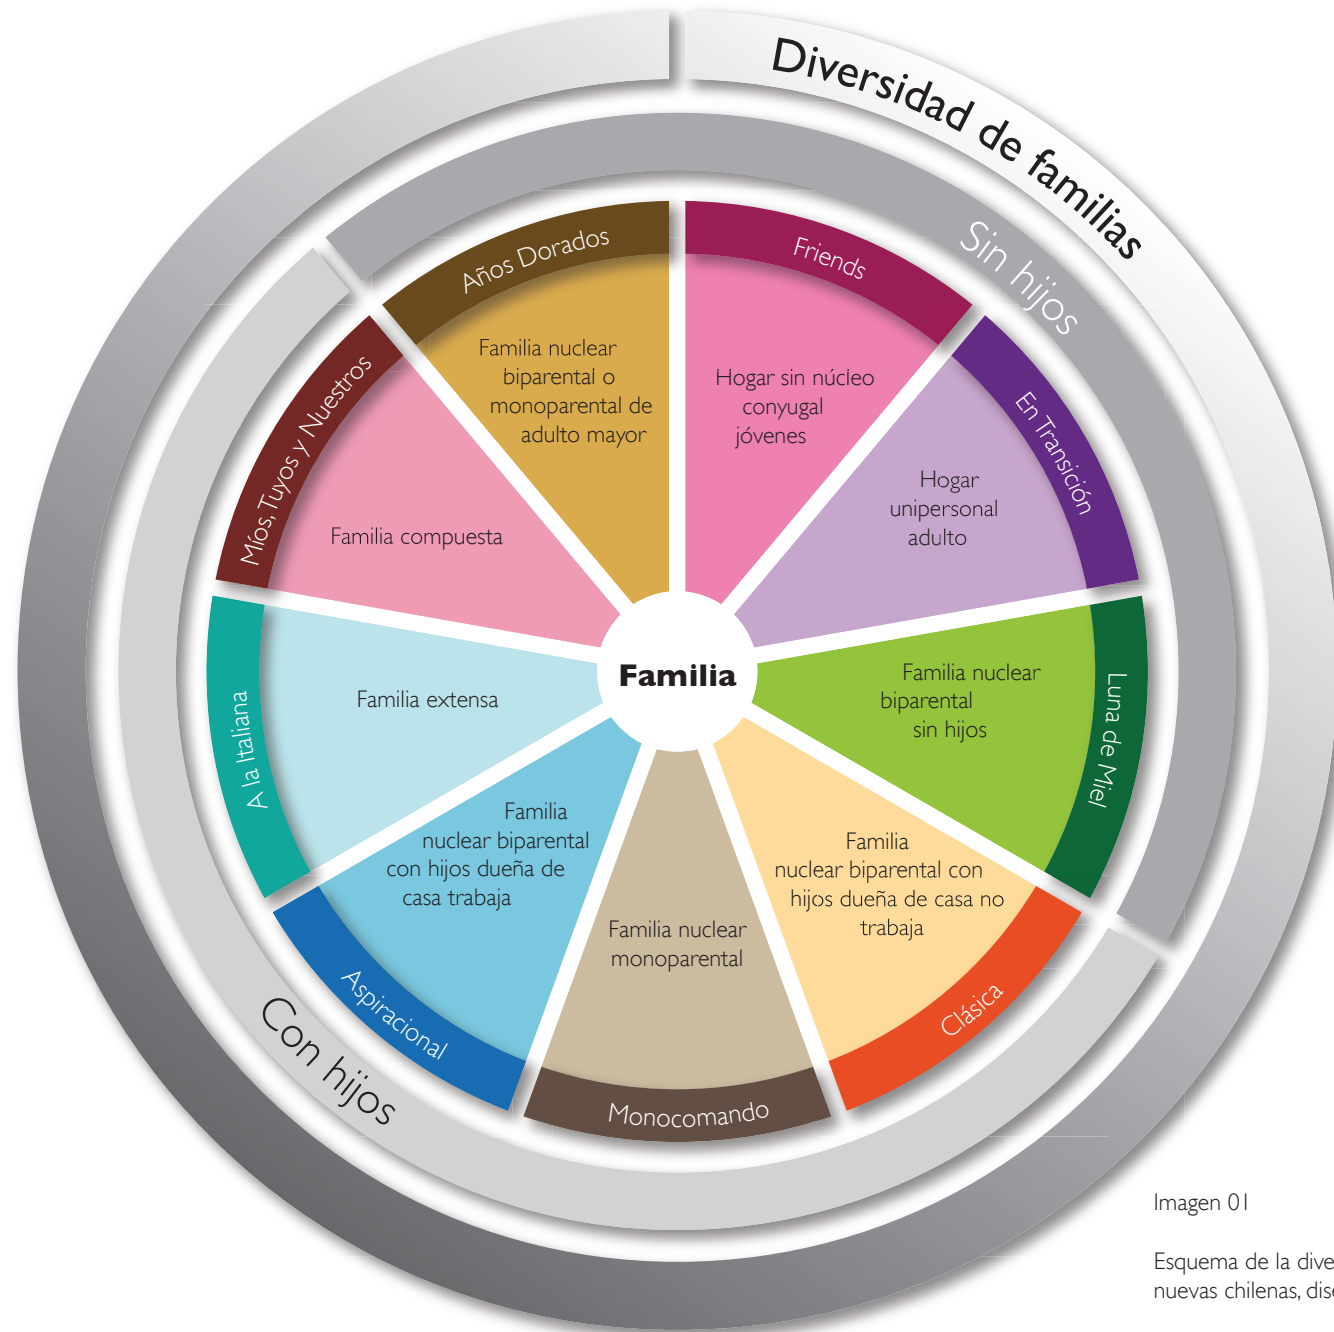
Diversidad de familias

Sin hijos

Friends
Hogar sin núcleo conyugal jóvenes

En Transición
Hogar unipersonal adulto

Luna de Miel
Familia nuclear biparental sin hijos

Clásica
Familia nuclear biparental con hijos dueña de casa no trabaja

Monocomando
Familia nuclear monoparental

Aspiracional
Familia nuclear biparental con hijos dueña de casa trabaja

A la Italiana
Familia extensa

Míos, Tuyos y Nuestros
Familia compuesta

Años Dorados
Familia nuclear biparental o monoparental de adulto mayor

Familia

Con hijos

Imagen 01

Esquema de la dive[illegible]
nuevas chilenas, dis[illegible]